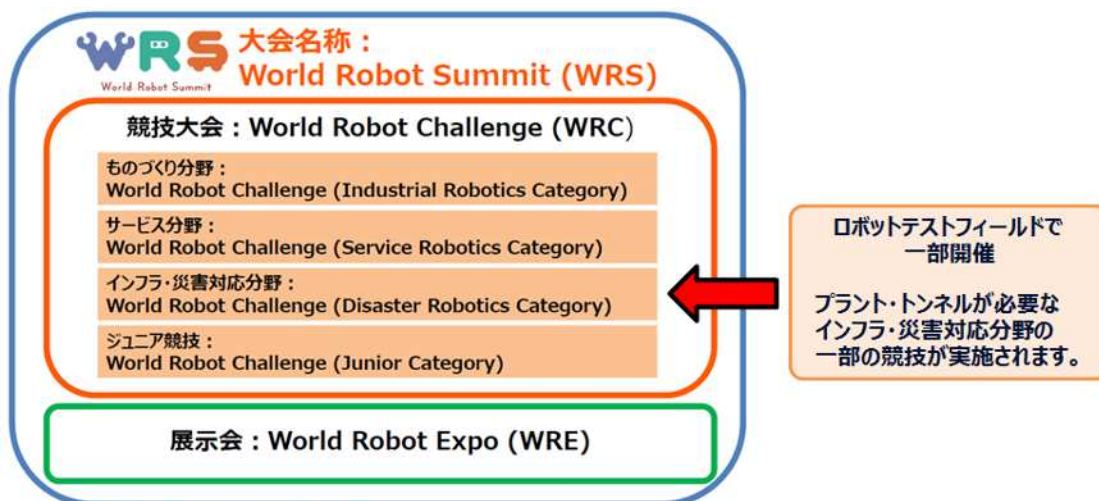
WRS
World Robot Summit

大会名称：
World Robot Summit (WRS)

競技大会：World Robot Challenge (WRC)

ものづくり分野：
World Robot Challenge (Industrial Robotics Category)

サービス分野：
World Robot Challenge (Service Robotics Category)

インフラ・災害対応分野：
World Robot Challenge (Disaster Robotics Category)

ジュニア競技：
World Robot Challenge (Junior Category)

展示会：World Robot Expo (WRE)

ロボットテストフィールドで
一部開催

プラント・トンネルが必要な
インフラ・災害対応分野の
一部の競技が実施されます。